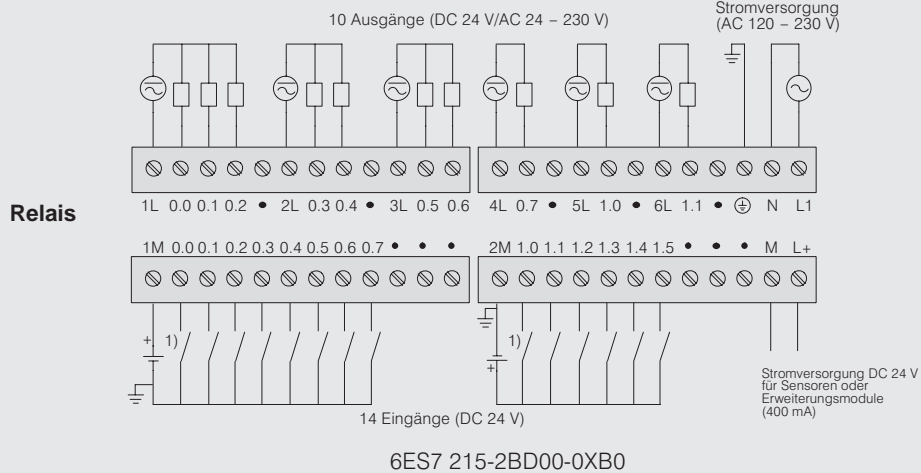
10 Ausgänge (DC 24 V/AC 24 – 230 V)

Stromversorgung (AC 120 – 230 V)

Relais

1L 0.0 0.1 0.2 • 2L 0.3 0.4 • 3L 0.5 0.6 4L 0.7 • 5L 1.0 • 6L 1.1 • ⏚ N L1

1M 0.0 0.1 0.2 0.3 0.4 0.5 0.6 0.7 • • • 2M 1.0 1.1 1.2 1.3 1.4 1.5 • • • M L+

+ 1)

1)
+

Stromversorgung DC 24 V für Sensoren oder Erweiterungsmodule (400 mA)

14 Eingänge (DC 24 V)

6ES7 215-2BD00-0XB0